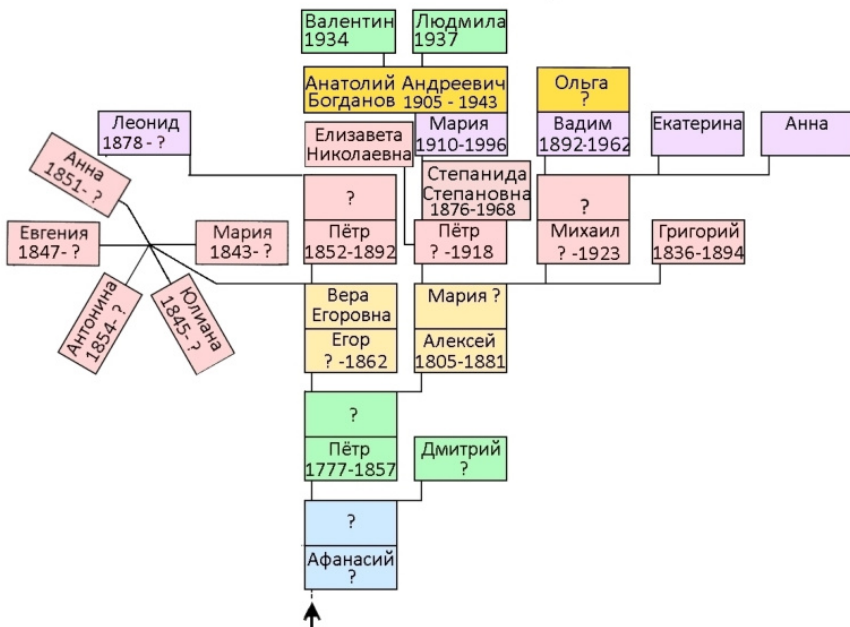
Валентин 1934

Людмила 1937

Анатолий Андреевич Богданов 1905 - 1943

Ольга ?

Леонид 1878 - ?

Елизавета Николаевна

Мария 1910-1996

Вадим 1892-1962

Екатерина

Анна

Анна 1851- ?

?

Степанида Степановна 1876-1968

?

Евгения 1847- ?

Мария 1843- ?

Пётр 1852-1892

Пётр ? -1918

Михаил ? -1923

Григорий 1836-1894

Антонина 1854- ?

Юлиана 1845- ?

Вера Егоровна

Мария ?

Егор ? -1862

Алексей 1805-1881

?

Пётр 1777-1857

Дмитрий ?

?

Афанасий ?